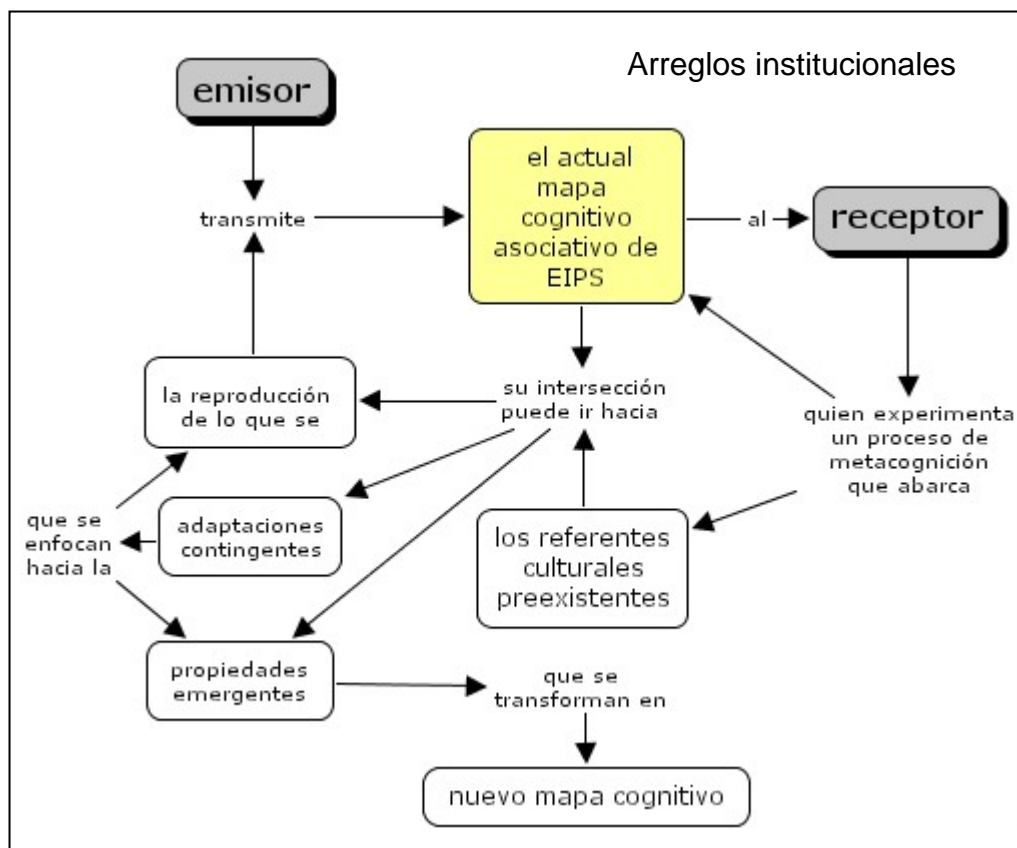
Arreglos institucionales

emisor

transmite

el actual mapa cognitivo asociativo de EIPS

al

receptor

quien experimenta un proceso de metacognición que abarca

su intersección puede ir hacia

la reproducción de lo que se

adaptaciones contingentes

que se enfocan hacia la

los referentes culturales preexistentes

propiedades emergentes

que se transforman en

nuevo mapa cognitivo